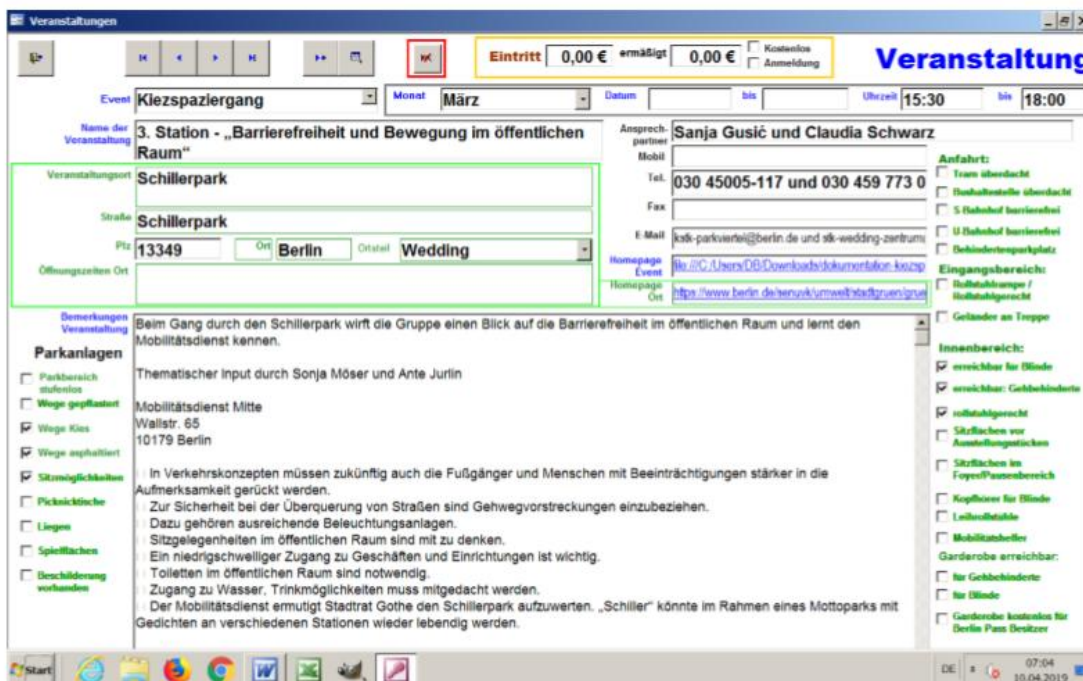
Veranstaltungen

Eintritt 0,00 € ermäßigt 0,00 € Kostenlos Anmeldung

Veranstaltung

Event Klezspaziergang Monat März Datum bis Uhrzeit 15:30 bis 18:00

Name der Veranstaltung 3. Station - „Barrierefreiheit und Bewegung im öffentlichen Raum“

Ansprechpartner Sanja Gusić und Claudia Schwarz

Mobil

Tel. 030 45005-117 und 030 459 773 0

Fax

E-Mail ksfk-parkviertel@berlin.de und stk-wedding-zentrum

Homepage Event file:///C:/Users/DB/Downloads/dokumentation-klezsp

Homepage Ort https://www.berlin.de/senuvk/umwelt/stadtgruen/gru

Veranstaltungsort Schillerpark

Straße Schillerpark

Plz 13349 Ort Berlin Ortsteil Wedding

Öffnungszeiten Ort

Bemerkungen Veranstaltung

Beim Gang durch den Schillerpark wirft die Gruppe einen Blick auf die Barrierefreiheit im öffentlichen Raum und lernt den Mobilitätsdienst kennen.

Thematischer Input durch Sonja Möser und Ante Jurlin

Mobilitätsdienst Mitte
Wallstr. 65
10179 Berlin

In Verkehrskonzepten müssen zukünftig auch die Fußgänger und Menschen mit Beeinträchtigungen stärker in die Aufmerksamkeit gerückt werden.
Zur Sicherheit bei der Überquerung von Straßen sind Gehwegvorstreckungen einzubeziehen.
Dazu gehören ausreichende Beleuchtungsanlagen.
Sitzgelegenheiten im öffentlichen Raum sind mit zu denken.
Ein niedrigschwelliger Zugang zu Geschäften und Einrichtungen ist wichtig.
Toiletten im öffentlichen Raum sind notwendig.
Zugang zu Wasser, Trinkmöglichkeiten muss mitgedacht werden.
Der Mobilitätsdienst ermutigt Stadtrat Gothe den Schillerpark aufzuwerten. „Schiller“ könnte im Rahmen eines Mottoparks mit Gedichten an verschiedenen Stationen wieder lebendig werden.

Parkanlagen
Parkbereich stufenlos
Wege gepflastert
Wege Kies
Wege asphaltiert
Sitzmöglichkeiten
Picknicktische
Liegen
Spielflächen
Beschilderung vorhanden

Anfahrt:
Tram überdacht
Bushaltestelle überdacht
S-Bahnhof barrierefrei
U-Bahnhof barrierefrei
Behindertenparkplatz
Eingangsbereich:
Rollstuhlrampe / Rollstuhlgerecht
Geländer an Treppe
Innenbereich:
erreichbar für Blinde
erreichbar: Gehbehinderte
rollstuhlgerecht
Sitzflächen vor Ausstellungsstücken
Sitzflächen im Foyer/Pausenbereich
Kopfhörer für Blinde
Leihrollstühle
Mobilitätshelfer
Garderobe erreichbar:
für Gehbehinderte
für Blinde
Garderobe kostenlos für Berlin Pass Besitzer

Start
DE 07:04 10.04.2019